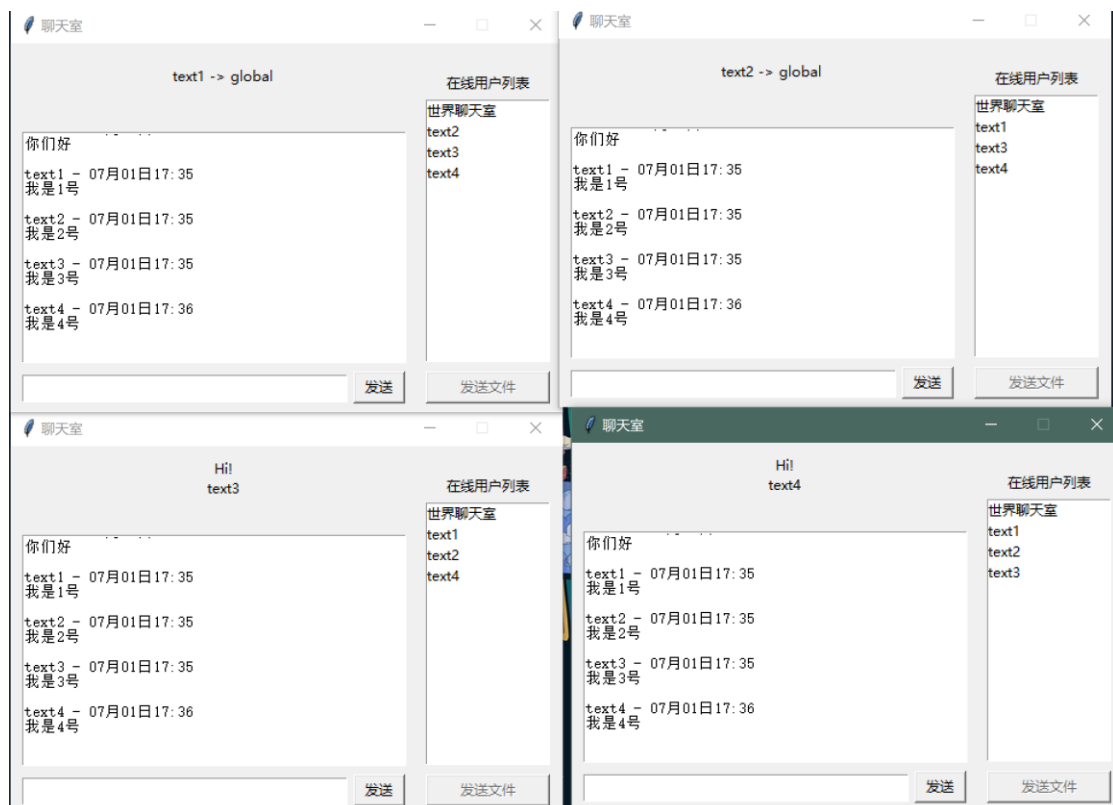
聊天室

text1 -> global

在线用户列表

世界聊天室
text2
text3
text4

你们好

text1 - 07月01日17:35
我是1号

text2 - 07月01日17:35
我是2号

text3 - 07月01日17:35
我是3号

text4 - 07月01日17:36
我是4号

发送

发送文件

聊天室

text2 -> global

在线用户列表

世界聊天室
text1
text3
text4

你们好

text1 - 07月01日17:35
我是1号

text2 - 07月01日17:35
我是2号

text3 - 07月01日17:35
我是3号

text4 - 07月01日17:36
我是4号

发送

发送文件

聊天室

Hi!
text3

在线用户列表

世界聊天室
text1
text2
text4

你们好

text1 - 07月01日17:35
我是1号

text2 - 07月01日17:35
我是2号

text3 - 07月01日17:35
我是3号

text4 - 07月01日17:36
我是4号

发送

发送文件

聊天室

Hi!
text4

在线用户列表

世界聊天室
text1
text2
text3

你们好

text1 - 07月01日17:35
我是1号

text2 - 07月01日17:35
我是2号

text3 - 07月01日17:35
我是3号

text4 - 07月01日17:36
我是4号

发送

发送文件